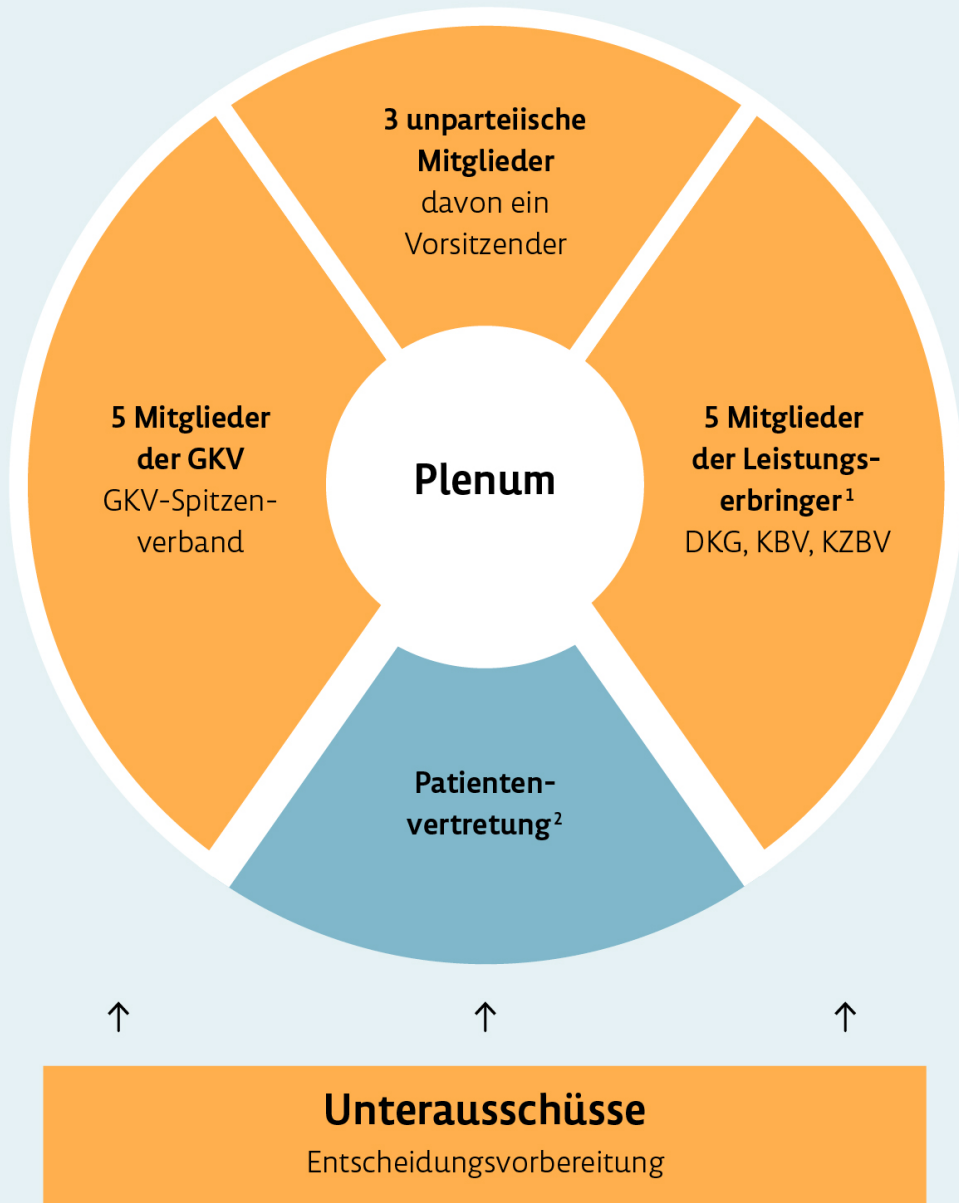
3 unparteiische Mitglieder
davon ein Vorsitzender

5 Mitglieder der GKV
GKV-Spitzenverband

Plenum

5 Mitglieder der Leistungserbringer $^1$
DKG, KBV, KZBV

Patientenvertretung $^2$

↑ ↑ ↑

Unterausschüsse
Entscheidungsvorbereitung